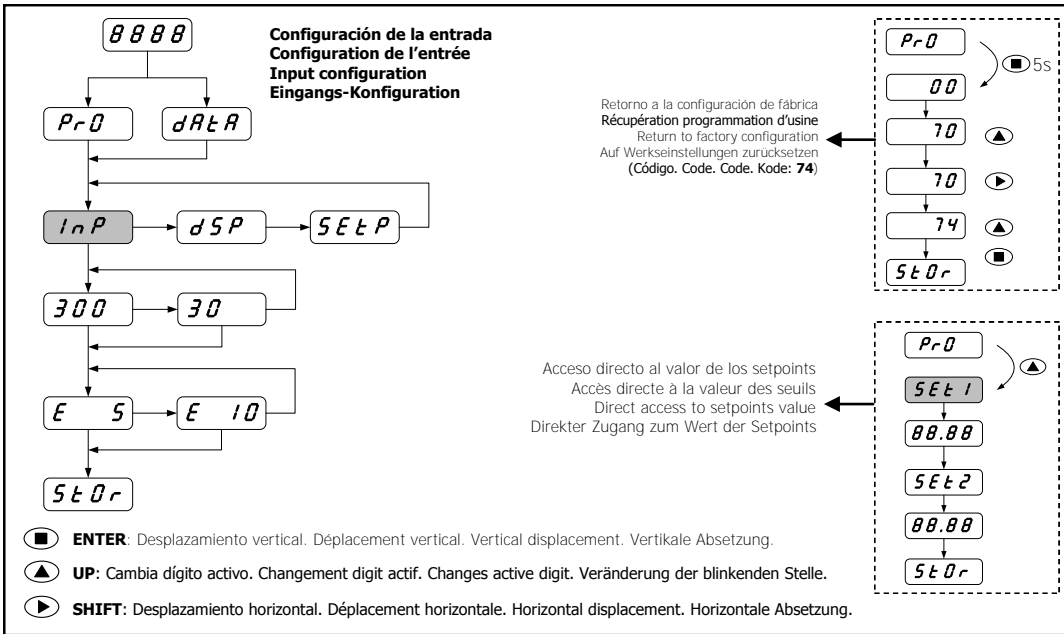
8888

Configuración de la entrada
Configuration de l'entrée
Input configuration
Eingangs-Konfiguration

PrO
dAtA
InP
dSP
SEtP
300
30
E 5
E 10
StOr

PrO
5s
00
70
70
74
StOr

Retorno a la configuración de fábrica
Récupération programmation d'usine
Return to factory configuration
Auf Werkseinstellungen zurücksetzen
(Código. Code. Code. Kode: **74**)

PrO
SEt1
88.88
SEt2
88.88
StOr

Acceso directo al valor de los setpoints
Accès directe à la valeur des seuils
Direct access to setpoints value
Direkter Zugang zum Wert der Setpoints

**ENTER**: Desplazamiento vertical. Déplacement vertical. Vertical displacement. Vertikale Absetzung.

**UP**: Cambia dígito activo. Changement digit actif. Changes active digit. Veränderung der blinkenden Stelle.

**SHIFT**: Desplazamiento horizontal. Déplacement horizontale. Horizontal displacement. Horizontale Absetzung.